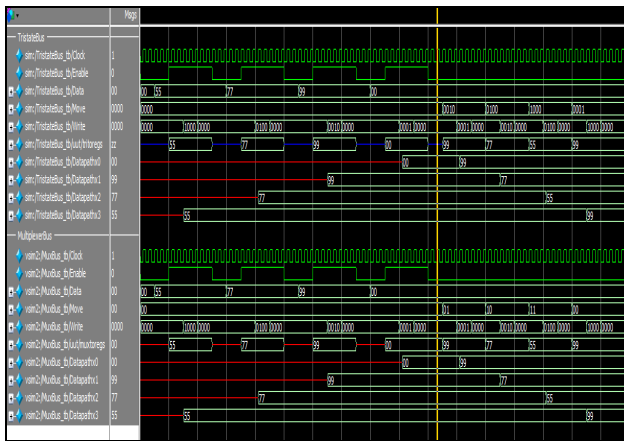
Msgs

TristateBus
sim:/TristateBus_tb/Clock 1
sim:/TristateBus_tb/Enable 0
sim:/TristateBus_tb/Data 00 | 00 55 | 77 | 99 | 00
sim:/TristateBus_tb/Move 0000 | 0000 | 0010 | 0100 | 1000 | 0001
sim:/TristateBus_tb/Write 0000 | 0000 | 1000 0000 | 0100 0000 | 0010 0000 | 0001 0000 | 0001 0000 | 0010 0000 | 0100 0000 | 1000 0000
sim:/TristateBus_tb/uut/tristregs zz | 55 | 77 | 99 | 00 | 99 | 77 | 55 | 99
sim:/TristateBus_tb/Datapathx0 00 | 00 | 99
sim:/TristateBus_tb/Datapathx1 99 | 99 | 77
sim:/TristateBus_tb/Datapathx2 77 | 77 | 55
sim:/TristateBus_tb/Datapathx3 55 | 55 | 99

MultiplexerBus
sim2:/MuxBus_tb/Clock 1
sim2:/MuxBus_tb/Enable 0
sim2:/MuxBus_tb/Data 00 | 00 55 | 77 | 99 | 00
sim2:/MuxBus_tb/Move 00 | 00 | 01 | 10 | 11 | 00
sim2:/MuxBus_tb/Write 0000 | 0000 | 1000 0000 | 0100 0000 | 0010 0000 | 0001 0000 | 0001 0000 | 0010 0000 | 0100 0000 | 1000 0000
sim2:/MuxBus_tb/uut/muxtregs 00 | 55 | 77 | 99 | 00 | 99 | 77 | 55 | 99
sim2:/MuxBus_tb/Datapathx0 00 | 00 | 99
sim2:/MuxBus_tb/Datapathx1 99 | 99 | 77
sim2:/MuxBus_tb/Datapathx2 77 | 77 | 55
sim2:/MuxBus_tb/Datapathx3 55 | 55 | 99